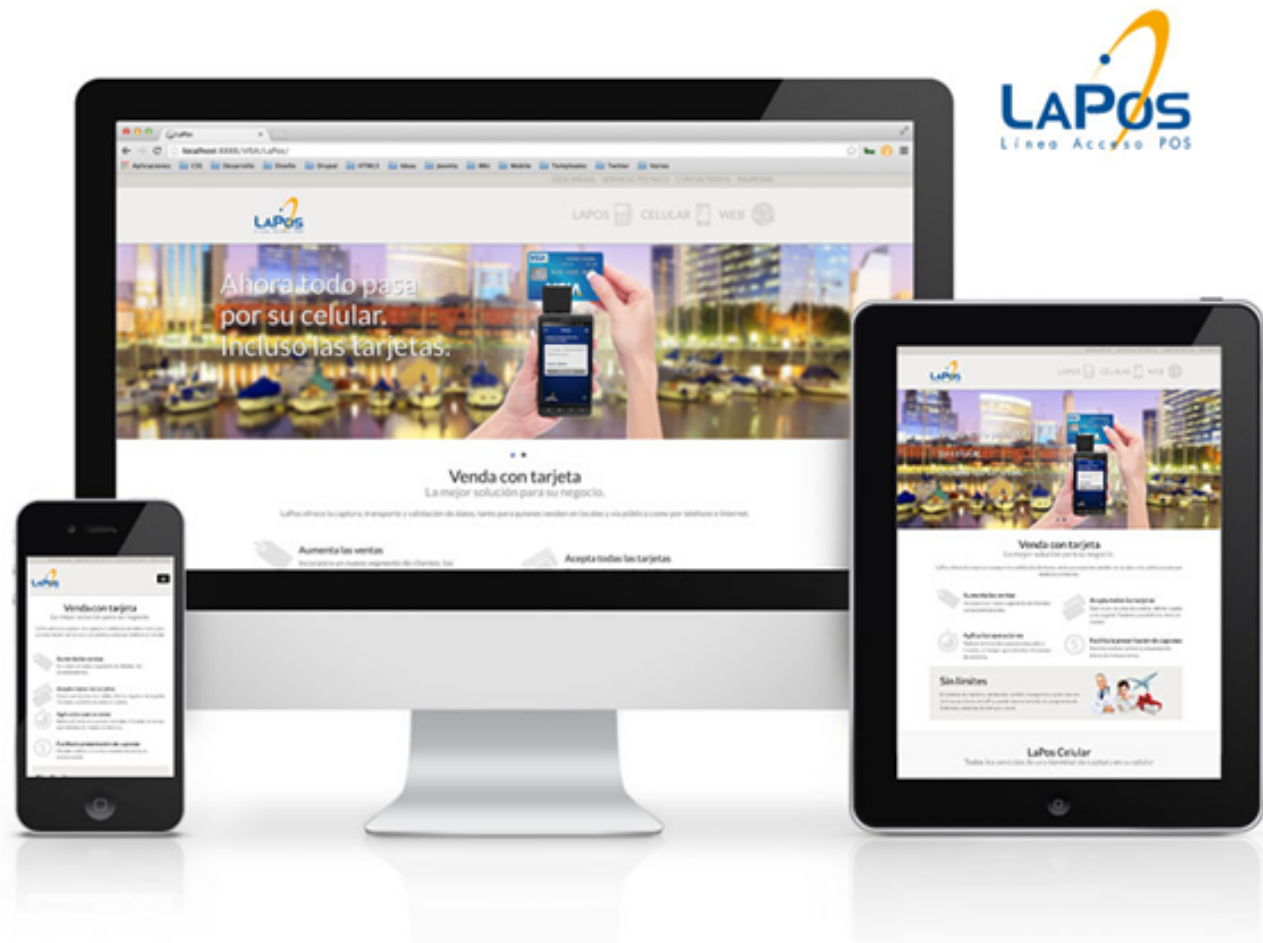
LAPOS
Línea Acceso POS

LaPos
localhost:8888/VISA/LaPos/
Aplicaciones CSS Desarrollo Diseño Drupal HTML5 Ideas Joomla Mkt Mobile Templates Twitter Varios

LAPOS
LAPOS CELULAR WEB

Ahora todo pasa por su celular. Incluso las tarjetas.

Venda con tarjeta
La mejor solución para su negocio.

LaPos ofrece la captura, transporte y validación de datos, tanto para quienes venden en locales y vía pública como por teléfono e Internet.

Aumenta las ventas
Incorpora un nuevo segmento de clientes, los

Acepta todas las tarjetas

LAPOS
Venda con tarjeta
La mejor solución para su negocio.
Aumenta las ventas
Acepta todas las tarjetas
Agiliza las operaciones
Facilita la presentación de cupones

LAPOS
LAPOS CELULAR WEB
Venda con tarjeta
La mejor solución para su negocio.
Aumenta las ventas
Acepta todas las tarjetas
Agiliza las operaciones
Facilita la presentación de cupones
Sin límites
LaPos Celular
Todos los servicios de una terminal de captura en su celular